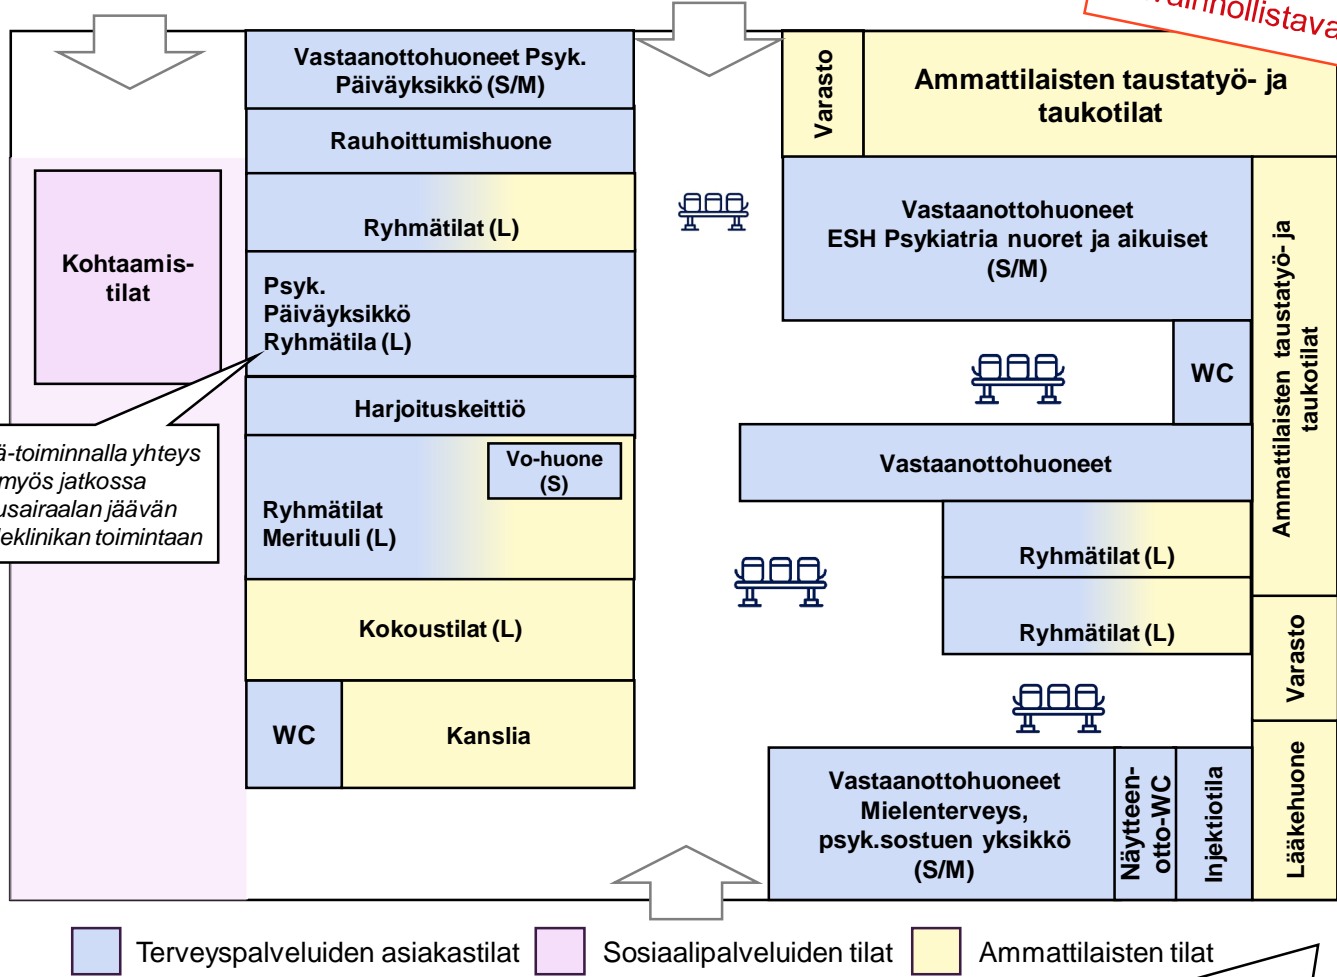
ainnollistava

Vastaanottohuoneet Psyk. Päiväyksikkö (S/M)

Rauhoittumishuone

Ryhmätilat (L)

Psyk. Päiväyksikkö Ryhmätila (L)

Harjoituskeittiö

Vo-huone (S)

Ryhmätilat Merituuli (L)

Kokoustilat (L)

WC

Kanslia

Kohtaamis-tilat

ä-toiminnalla yhteys myös jatkossa usairaalan jäävän eklinikan toimintaan

Varasto

Ammattilaisten taustatyö- ja taukotilat

Vastaanottohuoneet ESH Psykiatria nuoret ja aikuiset (S/M)

WC

Ammattilaisten taustatyö- ja taukotilat

Vastaanottohuoneet

Ryhmätilat (L)

Ryhmätilat (L)

Varasto

Vastaanottohuoneet Mielenterveys, psyk.sostuen yksikkö (S/M)

Näytteen-otto-WC

Injektiotila

Lääkehuone

Terveyspalveluiden asiakastilat

Sosiaalipalveluiden tilat

Ammattilaisten tilat